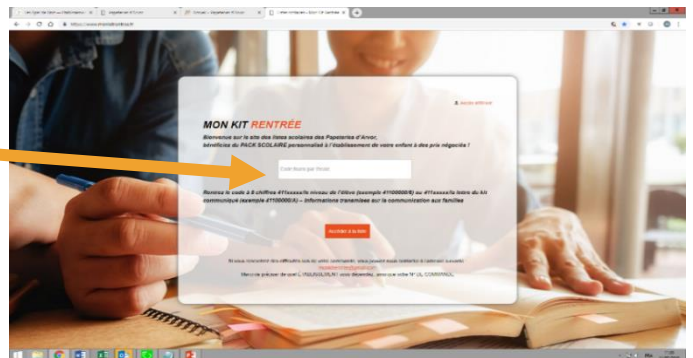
MON KIT RENTRÉE

Bienvenue sur le site des listes scolaires des Papeteries d'Arvor, bénéficiez du PACK SCOLAIRE personnalisé à l'établissement de votre enfant à des prix négociés !

Code fourni par l'école

Rentrez le code à 8 chiffres 411xxxxx/x niveau de l'élève (exemple 41100000/6) ou 411xxxxx/a lettre du kit communiqué (exemple 41100000/A) – informations transmises sur la communication aux familles

ACCÉDER À SA LISTE

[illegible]